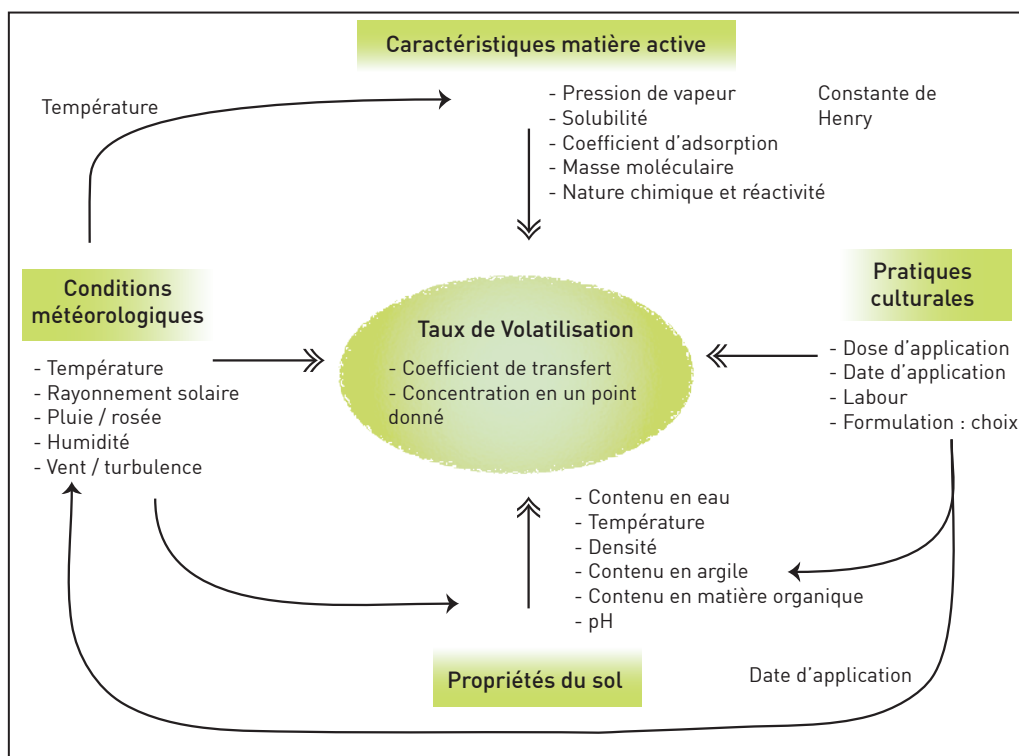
Caractéristiques matière active

Température

- Pression de vapeur
- Solubilité
- Coefficient d'adsorption
- Masse moléculaire
- Nature chimique et réactivité

Constante de Henry

Conditions météorologiques

- Température
- Rayonnement solaire
- Pluie / rosée
- Humidité
- Vent / turbulence

Taux de Volatilisation

- Coefficient de transfert
- Concentration en un point donné

Pratiques culturales

- Dose d'application
- Date d'application
- Labour
- Formulation : choix

- Contenu en eau
- Température
- Densité
- Contenu en argile
- Contenu en matière organique
- pH

Propriétés du sol

Date d'application